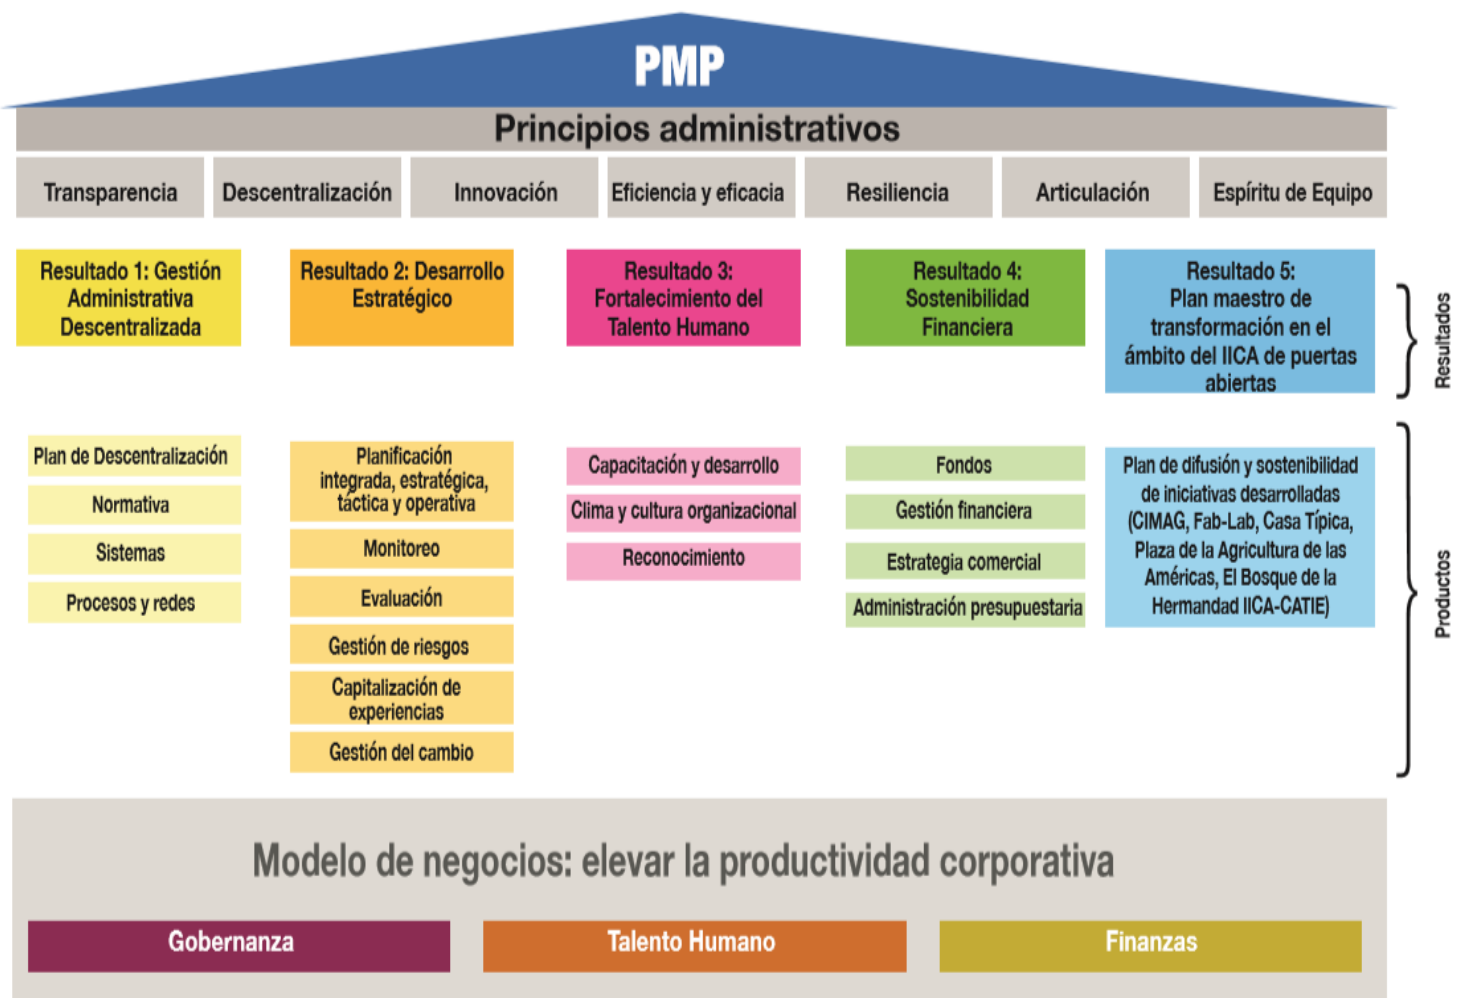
PMP

Principios administrativos

Transparencia

Descentralización

Innovación

Eficiencia y eficacia

Resiliencia

Articulación

Espíritu de Equipo

Resultado 1: Gestión Administrativa Descentralizada

Resultado 2: Desarrollo Estratégico

Resultado 3: Fortalecimiento del Talento Humano

Resultado 4: Sostenibilidad Financiera

Resultado 5: Plan maestro de transformación en el ámbito del IICA de puertas abiertas

Resultados

Plan de Descentralización

Normativa

Sistemas

Procesos y redes

Planificación integrada, estratégica, táctica y operativa

Monitoreo

Evaluación

Gestión de riesgos

Capitalización de experiencias

Gestión del cambio

Capacitación y desarrollo

Clima y cultura organizacional

Reconocimiento

Fondos

Gestión financiera

Estrategia comercial

Administración presupuestaria

Plan de difusión y sostenibilidad de iniciativas desarrolladas (CIMAG, Fab-Lab, Casa Típica, Plaza de la Agricultura de las Américas, El Bosque de la Hermandad IICA-CATIE)

Productos

Modelo de negocios: elevar la productividad corporativa

Gobernanza

Talento Humano

Finanzas